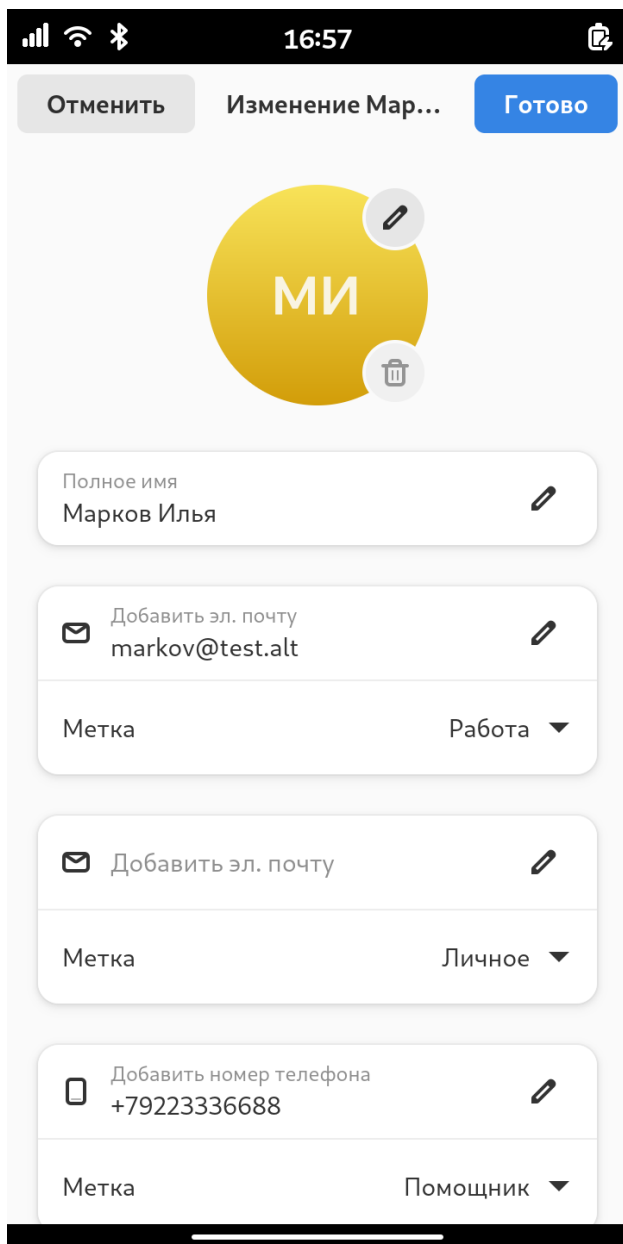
16:57

Отменить

Изменение Мар...

Готово

МИ

Полное имя
Марков Илья

Добавить эл. почту
markov@test.alt

Метка
Работа

Добавить эл. почту

Метка
Личное

Добавить номер телефона
+79223336688

Метка
Помощник